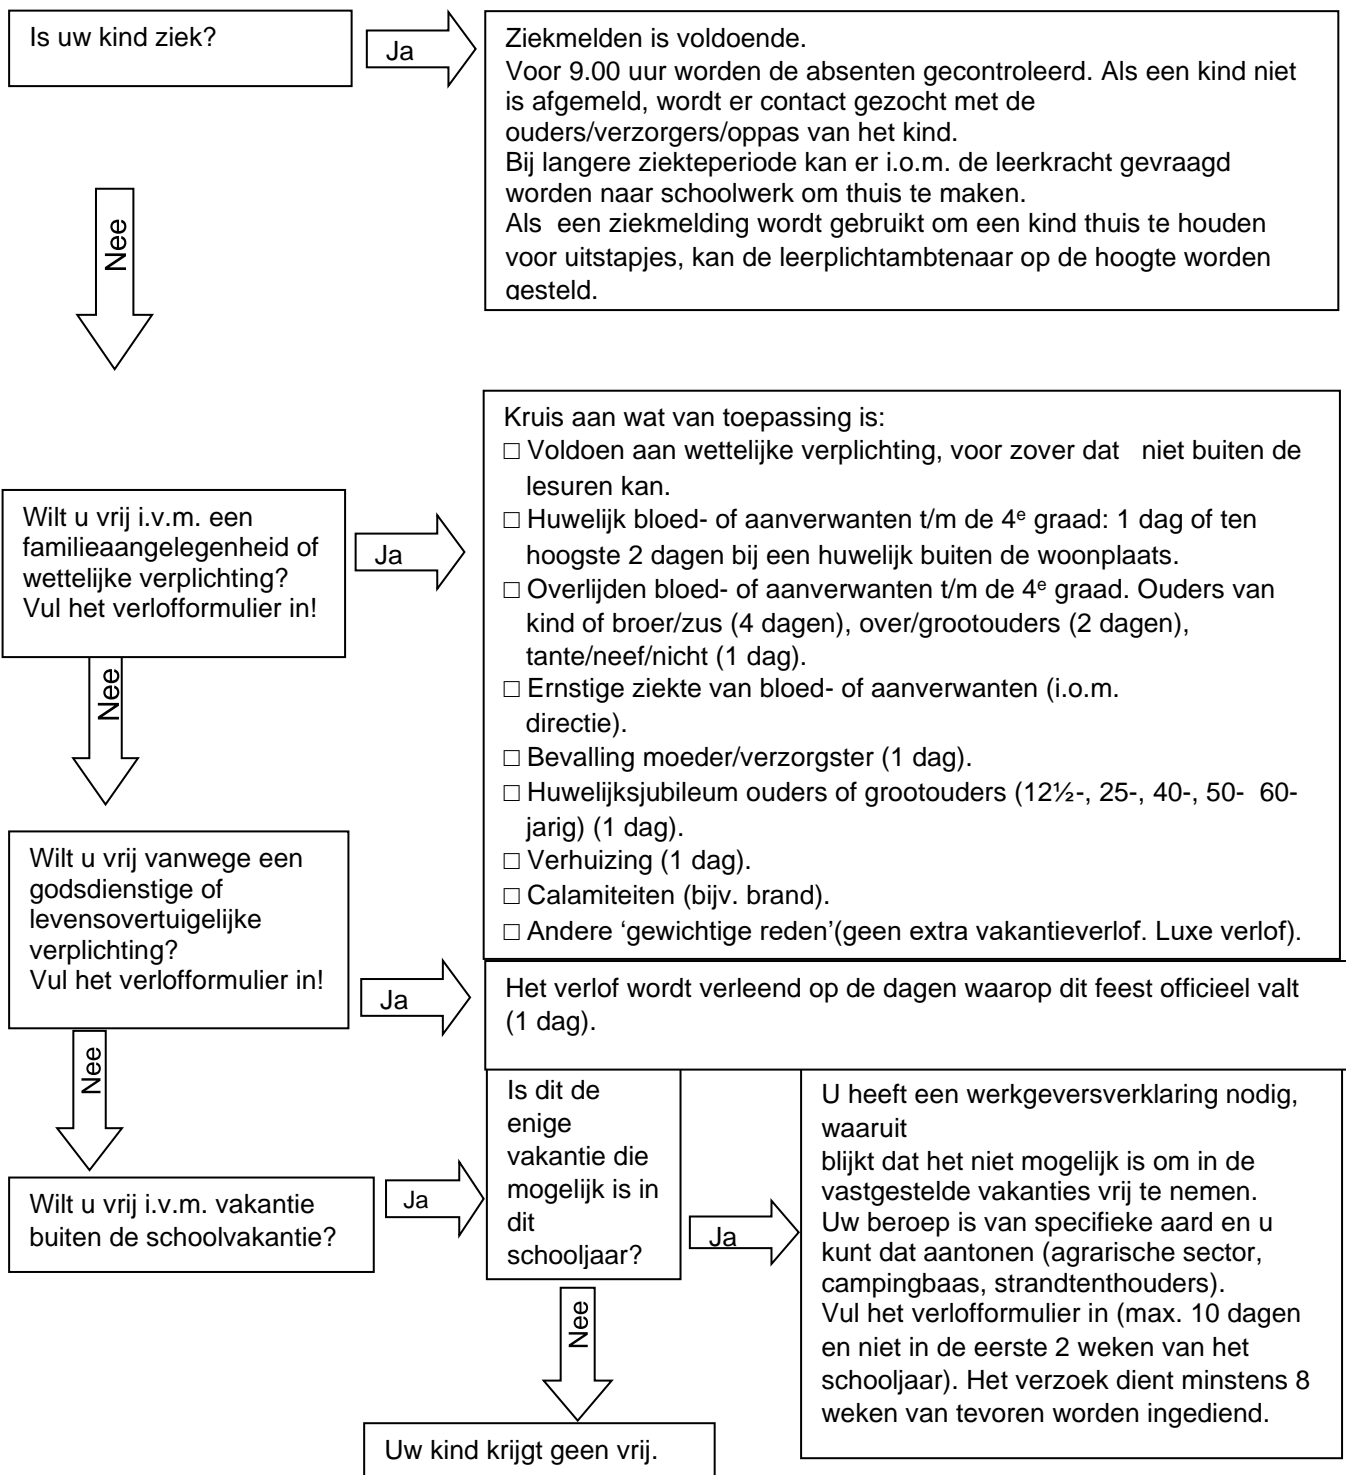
Is uw kind ziek?

Ja

Ziekmelden is voldoende.
Voor 9.00 uur worden de absenten gecontroleerd. Als een kind niet is afgemeld, wordt er contact gezocht met de ouders/verzorgers/oppas van het kind.
Bij langere ziekteperiode kan er i.o.m. de leerkracht gevraagd worden naar schoolwerk om thuis te maken.
Als een ziekmelding wordt gebruikt om een kind thuis te houden voor uitstapjes, kan de leerplichtambtenaar op de hoogte worden gesteld.

Nee

Wilt u vrij i.v.m. een familieaangelegenheid of wettelijke verplichting? Vul het verlofformulier in!

Ja

Kruis aan wat van toepassing is:
□ Voldoen aan wettelijke verplichting, voor zover dat niet buiten de lesuren kan.
□ Huwelijk bloed- of aanverwanten t/m de 4$^{e}$ graad: 1 dag of ten hoogste 2 dagen bij een huwelijk buiten de woonplaats.
□ Overlijden bloed- of aanverwanten t/m de 4$^{e}$ graad. Ouders van kind of broer/zus (4 dagen), over/grootouders (2 dagen), tante/neef/nicht (1 dag).
□ Ernstige ziekte van bloed- of aanverwanten (i.o.m. directie).
□ Bevalling moeder/verzorgster (1 dag).
□ Huwelijksjubileum ouders of grootouders (12½-, 25-, 40-, 50- 60-jarig) (1 dag).
□ Verhuizing (1 dag).
□ Calamiteiten (bijv. brand).
□ Andere ‘gewichtige reden’(geen extra vakantieverlof. Luxe verlof).

Nee

Wilt u vrij vanwege een godsdienstige of levensovertuigelijke verplichting? Vul het verlofformulier in!

Ja

Het verlof wordt verleend op de dagen waarop dit feest officieel valt (1 dag).

Nee

Wilt u vrij i.v.m. vakantie buiten de schoolvakantie?

Ja

Is dit de enige vakantie die mogelijk is in dit schooljaar?

Ja

U heeft een werkgeversverklaring nodig, waaruit blijkt dat het niet mogelijk is om in de vastgestelde vakanties vrij te nemen.
Uw beroep is van specifieke aard en u kunt dat aantonen (agrarische sector, campingbaas, strandtenthouders).
Vul het verlofformulier in (max. 10 dagen en niet in de eerste 2 weken van het schooljaar). Het verzoek dient minstens 8 weken van tevoren worden ingediend.

Nee

Uw kind krijgt geen vrij.